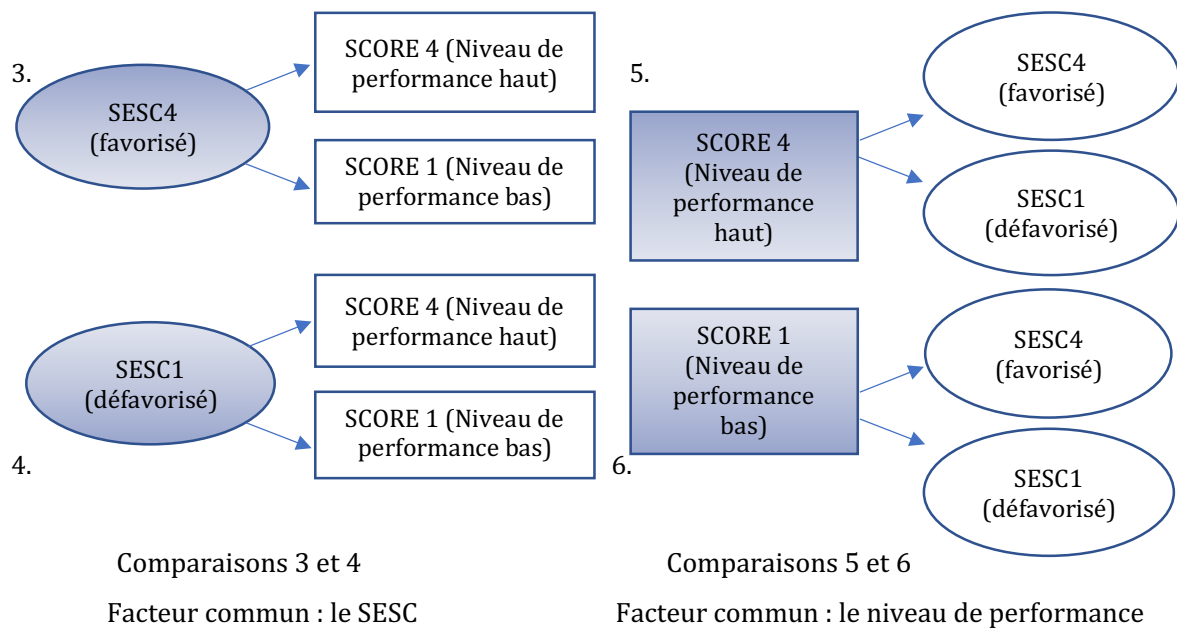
3.

SESC4 (favorisé)

SCORE 4 (Niveau de performance haut)

SCORE 1 (Niveau de performance bas)

SESC1 (défavorisé)

SCORE 4 (Niveau de performance haut)

SCORE 1 (Niveau de performance bas)

4.

5.

SCORE 4 (Niveau de performance haut)

SESC4 (favorisé)

SESC1 (défavorisé)

SCORE 1 (Niveau de performance bas)

SESC4 (favorisé)

SESC1 (défavorisé)

6.

Comparaisons 3 et 4

Facteur commun : le SESC

Comparaisons 5 et 6

Facteur commun : le niveau de performance